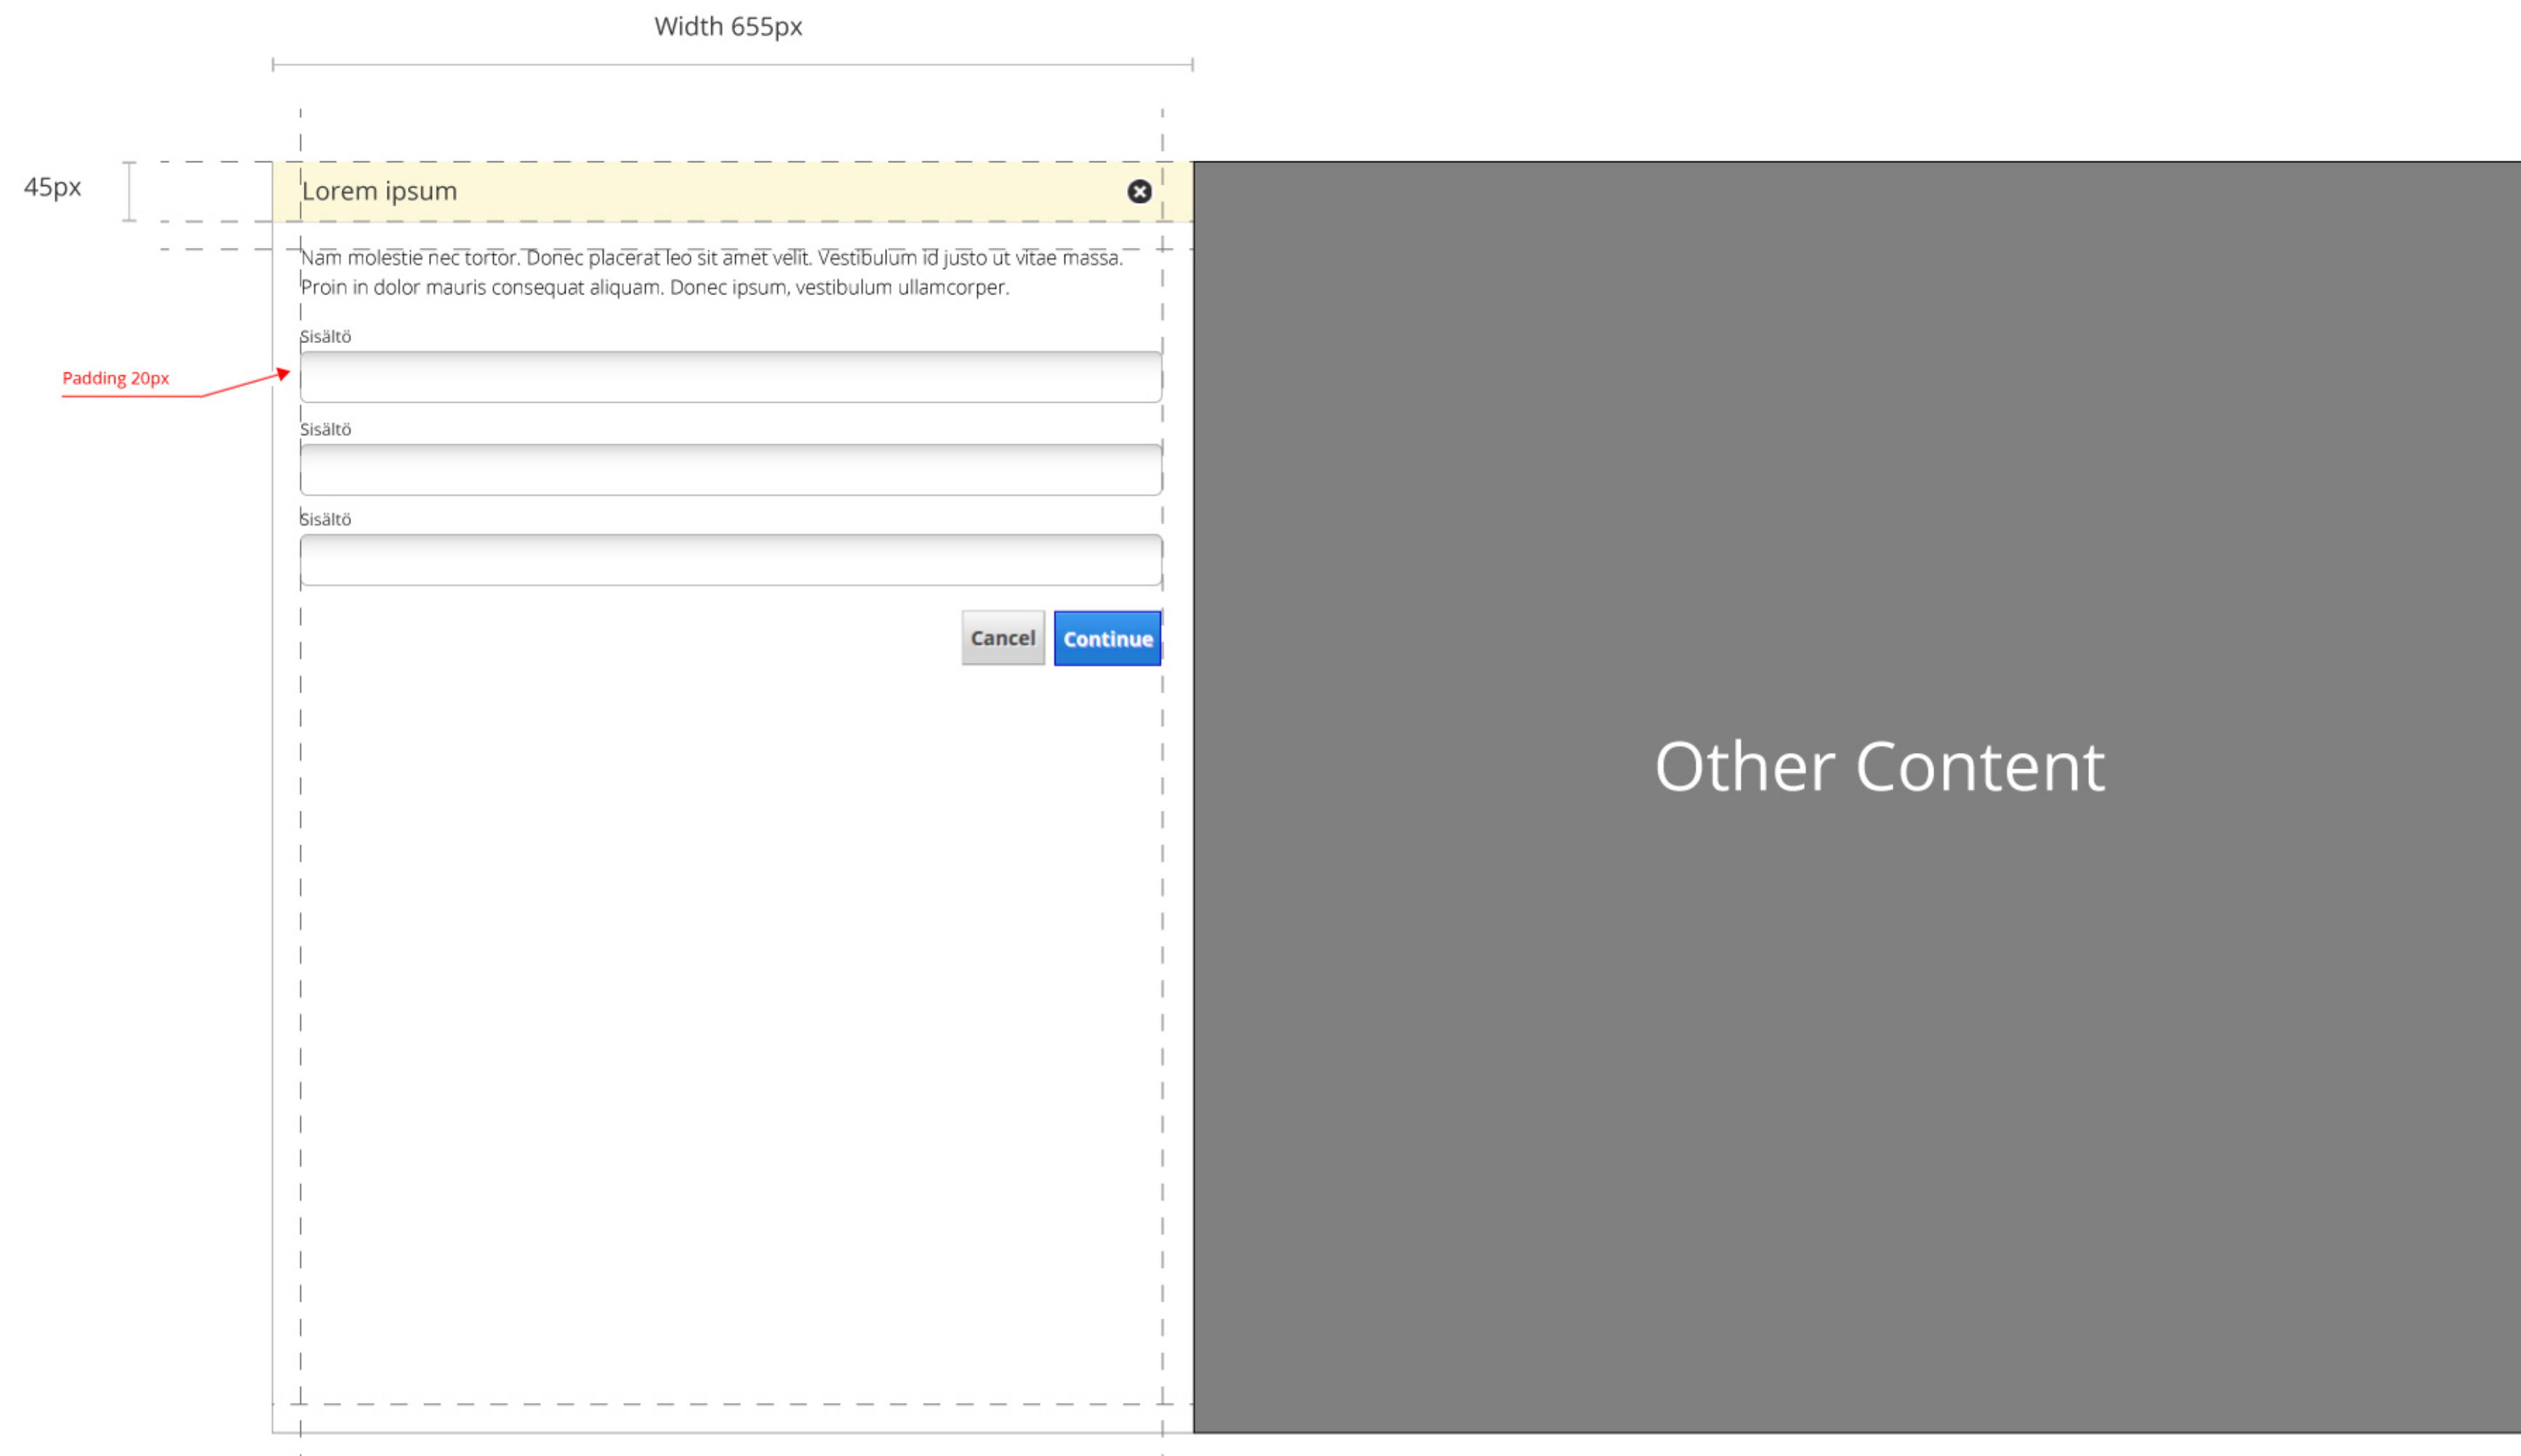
Width 655px

45px

Lorem ipsum

Nam molestie nec tortor. Donec placerat leo sit amet velit. Vestibulum id justo ut vitae massa. Proin in dolor mauris consequat aliquam. Donec ipsum, vestibulum ullamcorper.

Padding 20px

Sisältö

Sisältö

Sisältö

Cancel Continue

Other Content